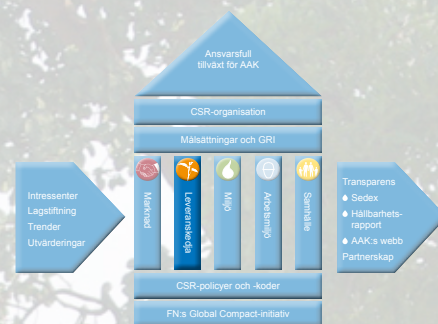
Ansvarsfull tillväxt för AAK

CSR-organisation

Målsättningar och GRI

Intressenter
Lagstiftning
Trender
Utvärderingar

Marknad

Leverantörskedja

Miljö

Arbetsmiljö

Samhälle

Transparens
Sedex
Hållbarhetsrapport
AAK:s webb
Partnerskap

CSR-policyer och -koder

FN:s Global Compact-initiativ